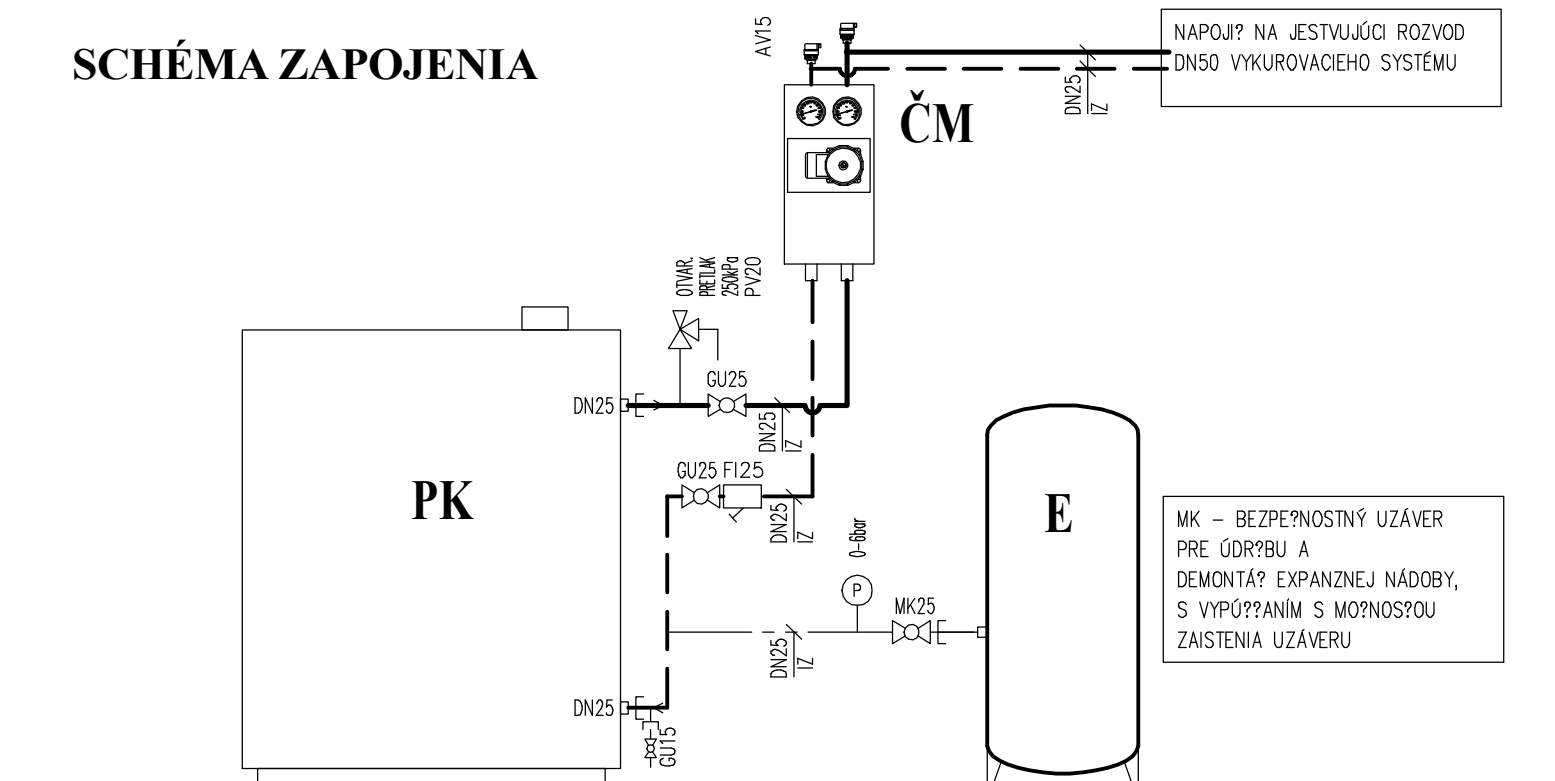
SCHÉMA ZAPOJENIA

AV15

NAPOJI? NA JESTVUJÚCI ROZVOD DN50 VYKUROVACIEHO SYSTÉMU

DN25
IZ

ČM

OTVAR. PRETLAK 250kPa PV20

GU25

DN25

DN25
IZ

GU25 FI25

PK

DN25
IZ

0-6bar

P

MK25

E

MK – BEZPE?NOSTNÝ UZÁVER PRE ÚDR?BU A DEMONTÁ? EXPANZNEJ NÁDOBY, S VYPÚ??ANÍM S MO?NOS?OU ZAISTENIA UZÁVERU

DN25
IZ

DN25

GU15